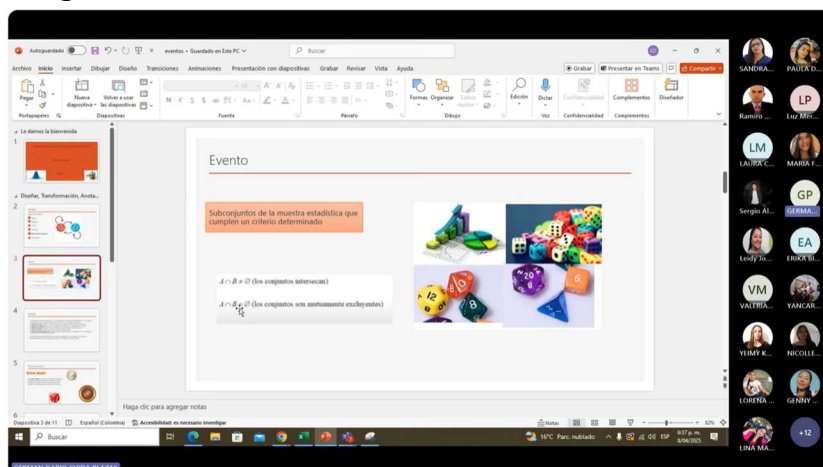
Autoguardado eventos • Guardado en Este PC Buscar

Archivo Inicio Insertar Dibujar Diseño Transiciones Animaciones Presentación con diapositivas Grabar Revisar Vista Ayuda Grabar Presentar en Teams Compartir

Pegar Nueva diapositiva Volver a usar las diapositivas Formas Organizar Estilos rápidos Edición Dictar Confidencialidad Complementos Diseñador

Portapapeles Diapositivas Fuente Párrafo Dibujo Voz Confidencialidad Complementos

Le damos la bienvenida

Diseñar, Transformación, Anota...

Evento

Subconjuntos de la muestra estadística que cumplen un criterio determinado

$A \cap B \neq \emptyset$ (los conjuntos intersecan)

$A \cap B = \emptyset$ (los conjuntos son mutuamente excluyentes)

Haga clic para agregar notas

Diapositiva 3 de 11 Español (Colombia) Accesibilidad: es necesario investigar Notas 82%

Buscar 16°C Parc. nublado ESP 6:37 p. m. 8/04/2025

SANDRA... PAULA D... Ramiro ... LP Luz Mer... LM LAURA C... MARIA F... Sergio Al... GP GERMA... Leidy Jo... EA ERIKA BI... VM VALERIA... YANCAR... YEIMY K... NICOLLE... LORENA ... GENNY ... LINA MA... +12